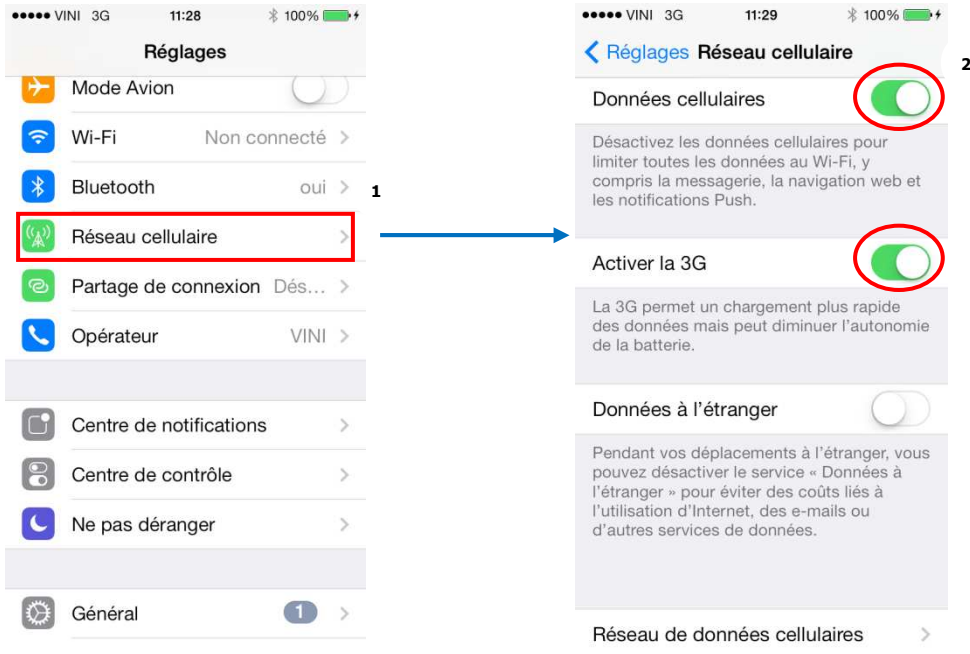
●●●●● VINI 3G 11:28 100%

Réglages

Mode Avion

Wi-Fi Non connecté >

Bluetooth oui >

Réseau cellulaire >

Partage de connexion Dés… >

Opérateur VINI >

Centre de notifications >

Centre de contrôle >

Ne pas déranger >

Général 1 >

1

●●●●● VINI 3G 11:29 100%

< Réglages Réseau cellulaire

2

Données cellulaires

Désactivez les données cellulaires pour limiter toutes les données au Wi-Fi, y compris la messagerie, la navigation web et les notifications Push.

Activer la 3G

La 3G permet un chargement plus rapide des données mais peut diminuer l'autonomie de la batterie.

Données à l'étranger

Pendant vos déplacements à l'étranger, vous pouvez désactiver le service « Données à l'étranger » pour éviter des coûts liés à l'utilisation d'Internet, des e-mails ou d'autres services de données.

Réseau de données cellulaires >